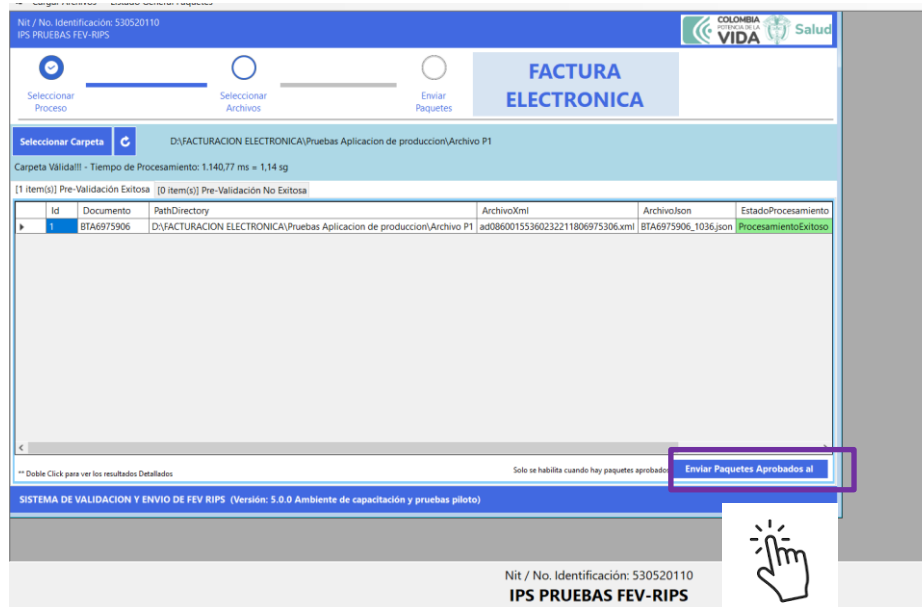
Nit / No. Identificación: 530520110
IPS PRUEBAS FEV-RIPS

COLOMBIA POTENCIA DE LA VIDA Salud

Seleccionar Proceso
Seleccionar Archivos
Enviar Paquetes

FACTURA ELECTRONICA

Seleccionar Carpeta
D:\FACTURACION ELECTRONICA\Pruebas Aplicacion de produccion\Archivo P1

Carpeta Válida!!! - Tiempo de Procesamiento: 1.140,77 ms = 1,14 sg

[1 item(s)] Pre-Validación Exitosa
[0 item(s)] Pre-Validación No Exitosa

| | Id | Documento | PathDirectory | ArchivoXml | ArchivoJson | EstadoProcesamiento |
|---|---|---|---|---|---|---|
| ▸ | 1 | BTA6975906 | D:\FACTURACION ELECTRONICA\Pruebas Aplicacion de produccion\Archivo P1 | ad08600155360232211806975306.xml | BTA6975906_1036.json | ProcesamientoExitoso |

** Doble Click para ver los resultados Detallados
Solo se habilita cuando hay paquetes aprobados
Enviar Paquetes Aprobados al

SISTEMA DE VALIDACION Y ENVIO DE FEV RIPS (Versión: 5.0.0 Ambiente de capacitación y pruebas piloto)

Nit / No. Identificación: 530520110
IPS PRUEBAS FEV-RIPS